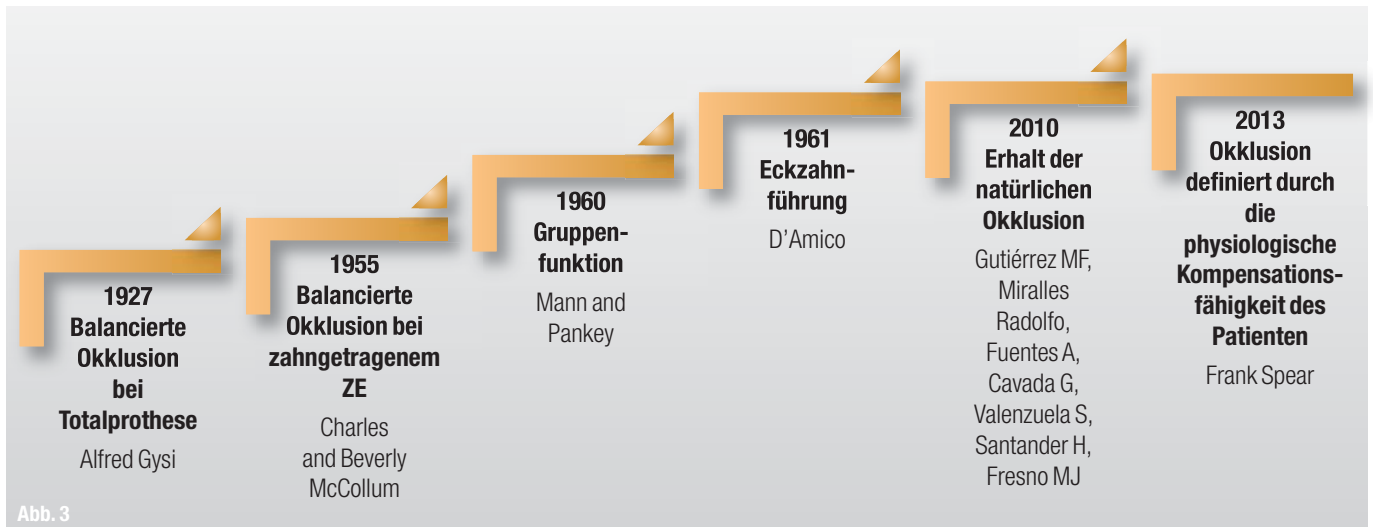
1927
Balancierte Okklusion bei Totalprothese
Alfred Gysi

1955
Balancierte Okklusion bei zahngetragenem ZE
Charles and Beverly McCollum

1960
Gruppenfunktion
Mann and Pankey

1961
Eckzahnführung
D'Amico

2010
Erhalt der natürlichen Okklusion
Gutiérrez MF, Miralles Radolfo, Fuentes A, Cavada G, Valenzuela S, Santander H, Fresno MJ

2013
Okklusion definiert durch die physiologische Kompensationsfähigkeit des Patienten
Frank Spear

Abb. 3